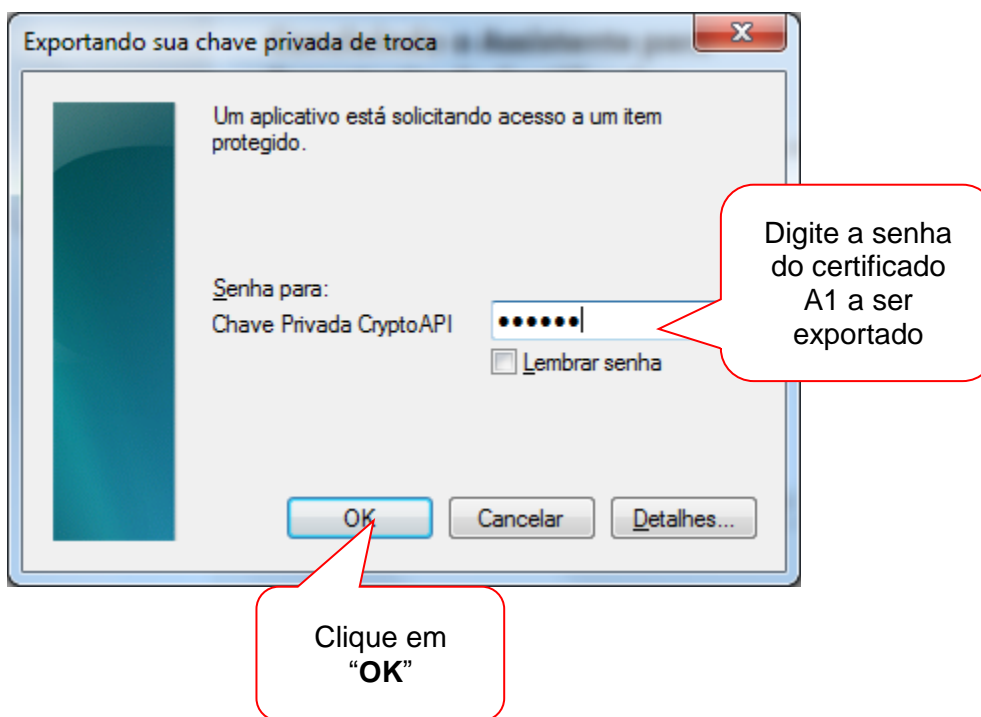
Exportando sua chave privada de troca

Um aplicativo está solicitando acesso a um item protegido.

Digite a senha do certificado A1 a ser exportado

Senha para:
Chave Privada CryptoAPI ••••••

Lembrar senha

OK Cancelar Detalhes...

Clique em "**OK**"